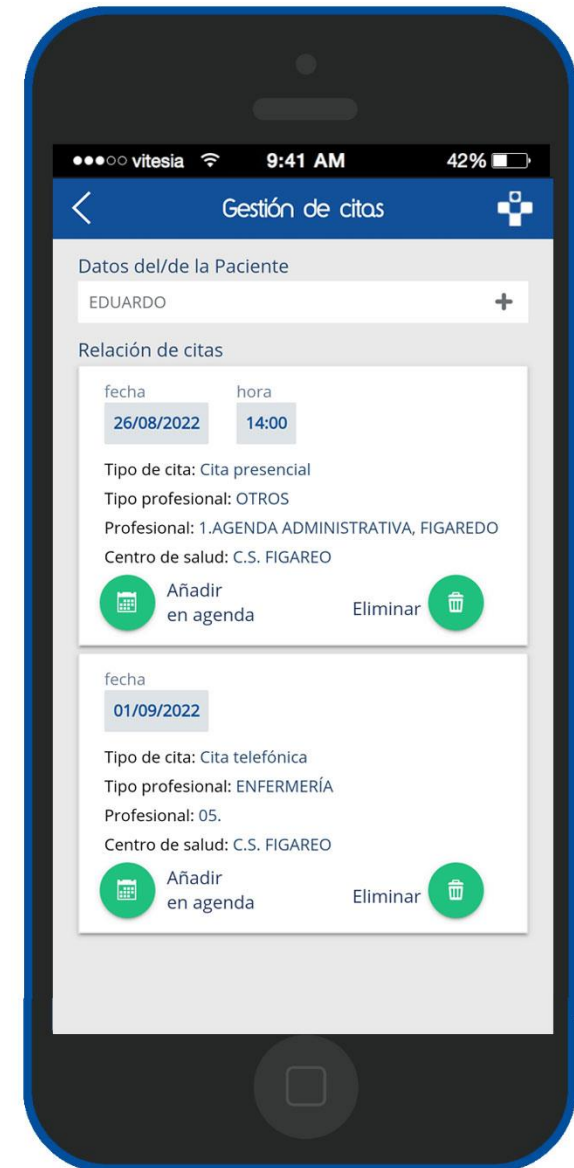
●●●○○ vitesia 9:41 AM 42%

Gestión de citas

Datos del/de la Paciente

EDUARDO +

Relación de citas

fecha
26/08/2022

hora
14:00

Tipo de cita: Cita presencial
Tipo profesional: OTROS
Profesional: 1.AGENDA ADMINISTRATIVA, FIGAREDO
Centro de salud: C.S. FIGAREO

Añadir en agenda

Eliminar

fecha
01/09/2022

Tipo de cita: Cita telefónica
Tipo profesional: ENFERMERÍA
Profesional: 05.
Centro de salud: C.S. FIGAREO

Añadir en agenda

Eliminar